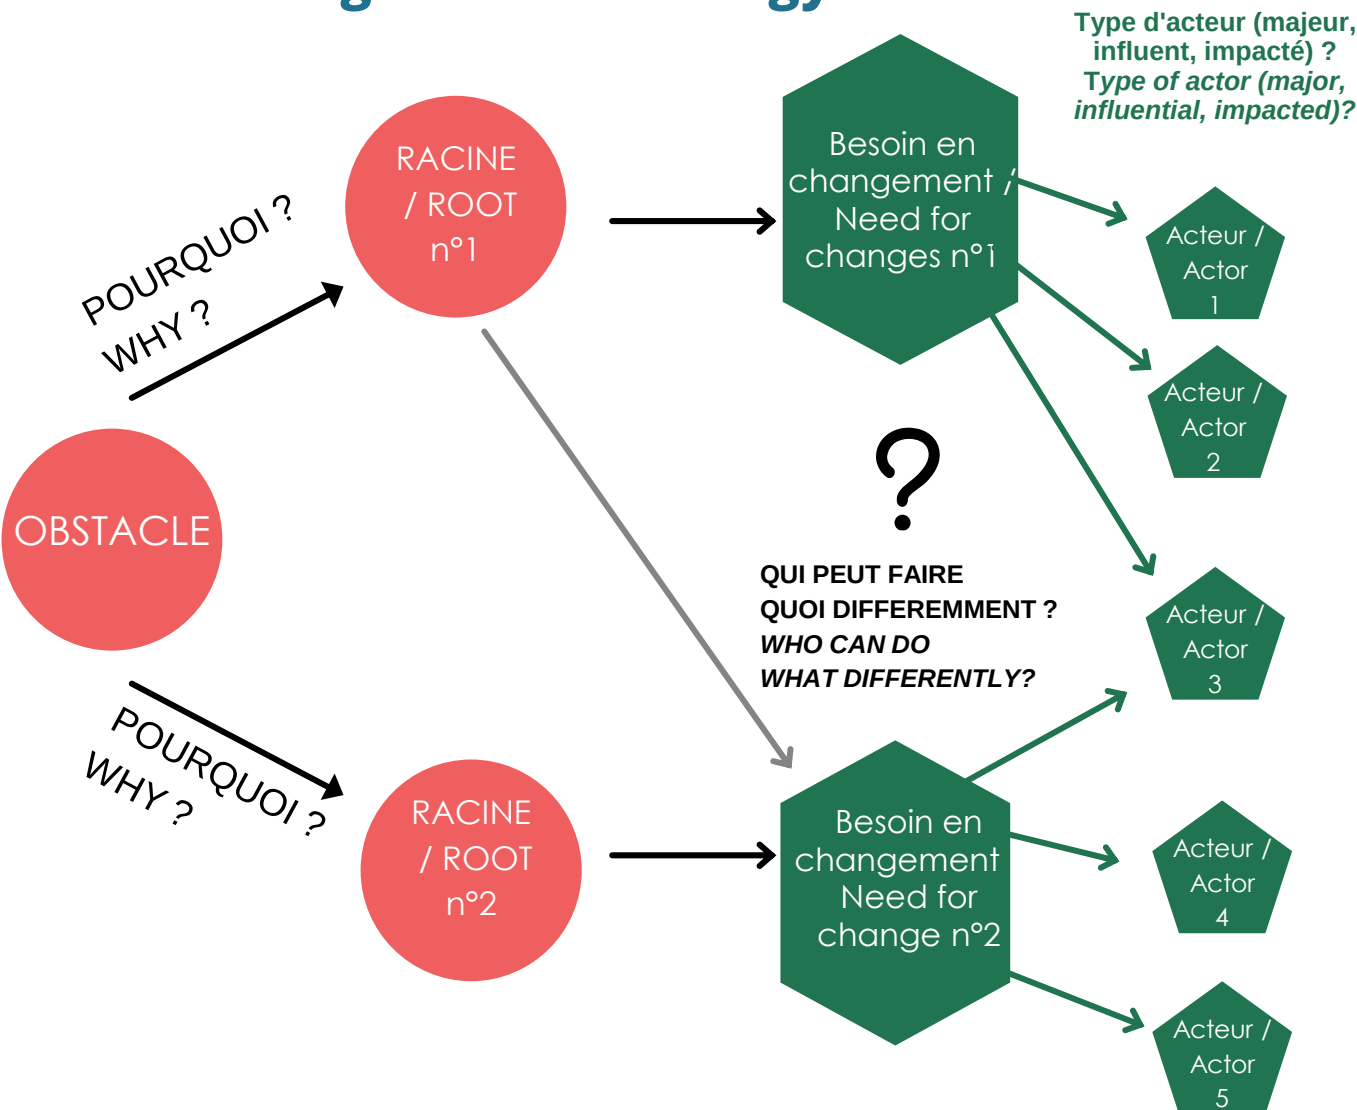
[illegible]

Type d'acteur (majeur, influent, impacté) ?
Type of actor (major, influential, impacted)?

OBSTACLE

POURQUOI ?
WHY ?

RACINE / ROOT n°1

Besoin en changement / Need for changes n°1

Acteur / Actor 1

Acteur / Actor 2

?

QUI PEUT FAIRE QUOI DIFFEREMMENT ?
WHO CAN DO WHAT DIFFERENTLY?

Acteur / Actor 3

POURQUOI ?
WHY ?

RACINE / ROOT n°2

Besoin en changement Need for change n°2

Acteur / Actor 4

Acteur / Actor 5